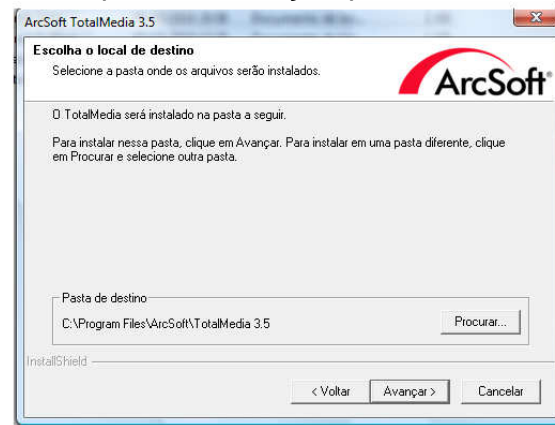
ArcSoft TotalMedia 3.5

Escolha o local de destino

Selecione a pasta onde os arquivos serão instalados.

ArcSoft®

O TotalMedia será instalado na pasta a seguir.

Para instalar nessa pasta, clique em Avançar. Para instalar em uma pasta diferente, clique em Procurar e selecione outra pasta.

Pasta de destino

C:\Program Files\ArcSoft\TotalMedia 3.5

Procurar...

InstallShield

< Voltar

Avançar >

Cancelar